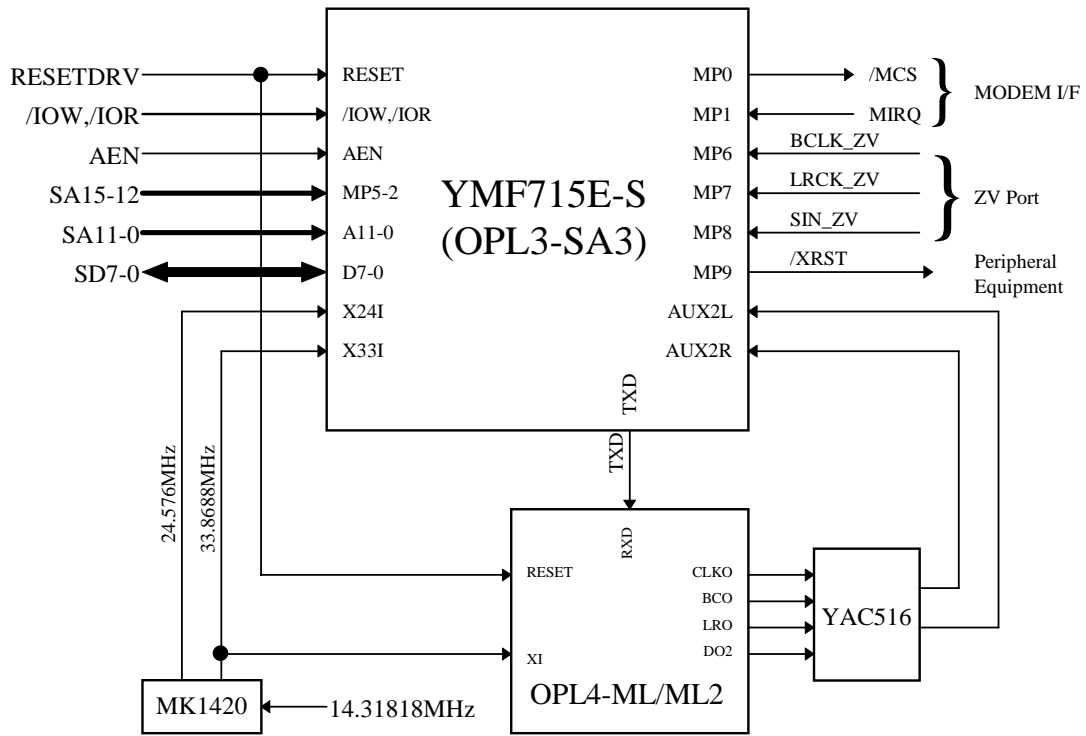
RESETDRV
/IOW,/IOR
AEN
SA15-12
SA11-0
SD7-0

RESET
/IOW,/IOR
AEN
MP5-2
A11-0
D7-0
X24I
X33I

YMF715E-S
(OPL3-SA3)

MP0
MP1
MP6
MP7
MP8
MP9
AUX2L
AUX2R

/MCS
MIRQ
MODEM I/F
BCLK_ZV
LRCK_ZV
SIN_ZV
ZV Port
/XRST
Peripheral Equipment

TXD
TXD

24.576MHz
33.8688MHz

RXD
RESET
CLKO
BCO
LRO
DO2
XI
OPL4-ML/ML2

YAC516

MK1420
14.31818MHz